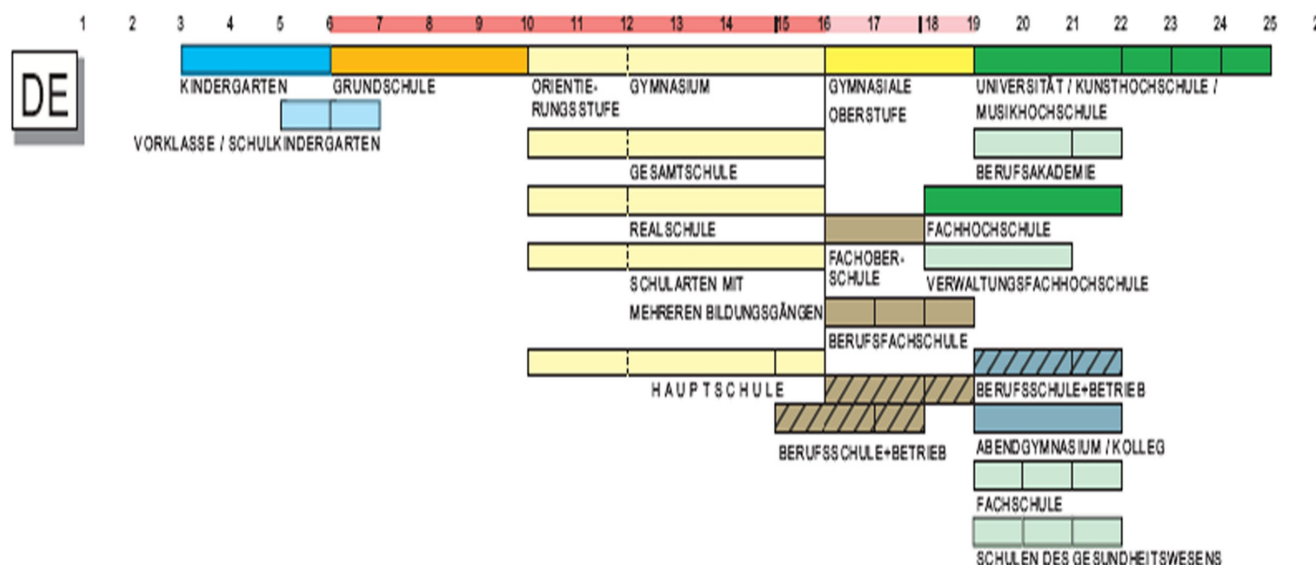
1 2 3 4 5 6 7 8 9 10 11 12 13 14 15 16 17 18 19 20 21 22 23 24 25 2

DE

KINDERGARTEN
GRUNDSCHULE
ORIENTIERUNGSSTUFE
GYMNASIUM
GYMNASIALE OBERSTUFE
UNIVERSITÄT / KUNSTHOCHSCHULE / MUSIKHOCHSCHULE

VORKLASSE / SCHULKINDERGARTEN

GESAMTSCHULE
BERUFSAKADEMIE

REALSCHULE
FACHHOCHSCHULE

FACHOBERSCHULE
SCHULARTEN MIT MEHREREN BILDUNGSGÄNGEN
VERWALTUNGSFACHHOCHSCHULE

BERUFSFACHSCHULE

HAUPTSCHULE
BERUFSSCHULE+BETRIEB

BERUFSSCHULE+BETRIEB
ABENDGYMNASIUM / KOLLEG

FACHSCHULE

SCHULEN DES GESUNDHEITSWESENS